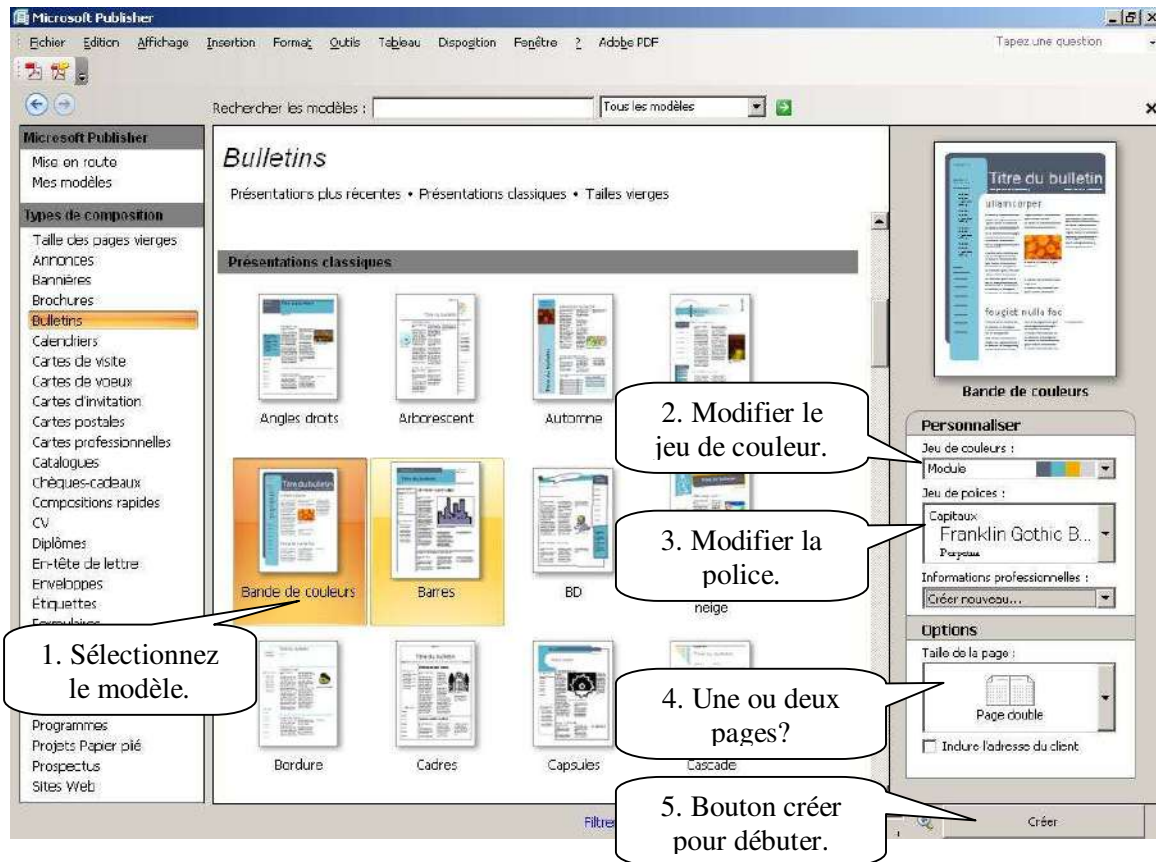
Microsoft Publisher

Fichier Edition Affichage Insertion Format Outils Tableau Disposition Fenêtre ? Adobe PDF

Tapez une question

Rechercher les modèles : Tous les modèles

Microsoft Publisher
Mise en route
Mes modèles

Types de composition
Taille des pages vierges
Annonces
Bannières
Brochures
Bulletins
Calendriers
Cartes de visite
Cartes de voeux
Cartes d'invitation
Cartes postales
Cartes professionnelles
Catalogues
Chèques-cadeaux
Compositions rapides
CV
Diplômes
En-tête de lettre
Enveloppes
Étiquettes
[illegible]
Programmes
Projets Papier plié
Prospectus
Sites Web

Bulletins

Présentations plus récentes • Présentations classiques • Tailles vierges

Présentations classiques

Angles droits
Arborescent
Automne
Bande de couleurs
Barres
BD
neige
Bordure
Cadres
Capsules
Cascade

Filtre

Titre du bulletin
ullamcorper
feugiat nulla fac

Bande de couleurs

Personnaliser
Jeu de couleurs :
Module
Jeu de polices :
Capitaux
Franklin Gothic B...
Perpetua
Informations professionnelles :
Créer nouveau...

Options
Taille de la page :
Page double
Inclure l'adresse du client

Créer

1. Sélectionnez le modèle.

2. Modifier le jeu de couleur.

3. Modifier la police.

4. Une ou deux pages?

5. Bouton créer pour débuter.